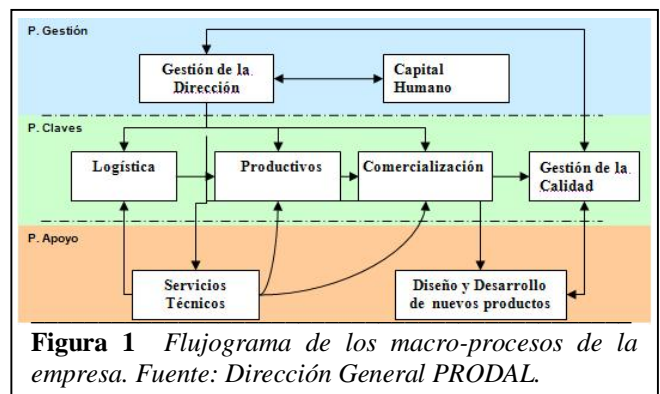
P. Gestión

Gestión de la Dirección

Capital Humano

P. Claves

Logística

Productivos

Comercialización

Gestión de la Calidad

P. Apoyo

Servicios Técnicos

Diseño y Desarrollo de nuevos productos

**Figura 1** *Flujograma de los macro-procesos de la empresa. Fuente: Dirección General PRODAL.*